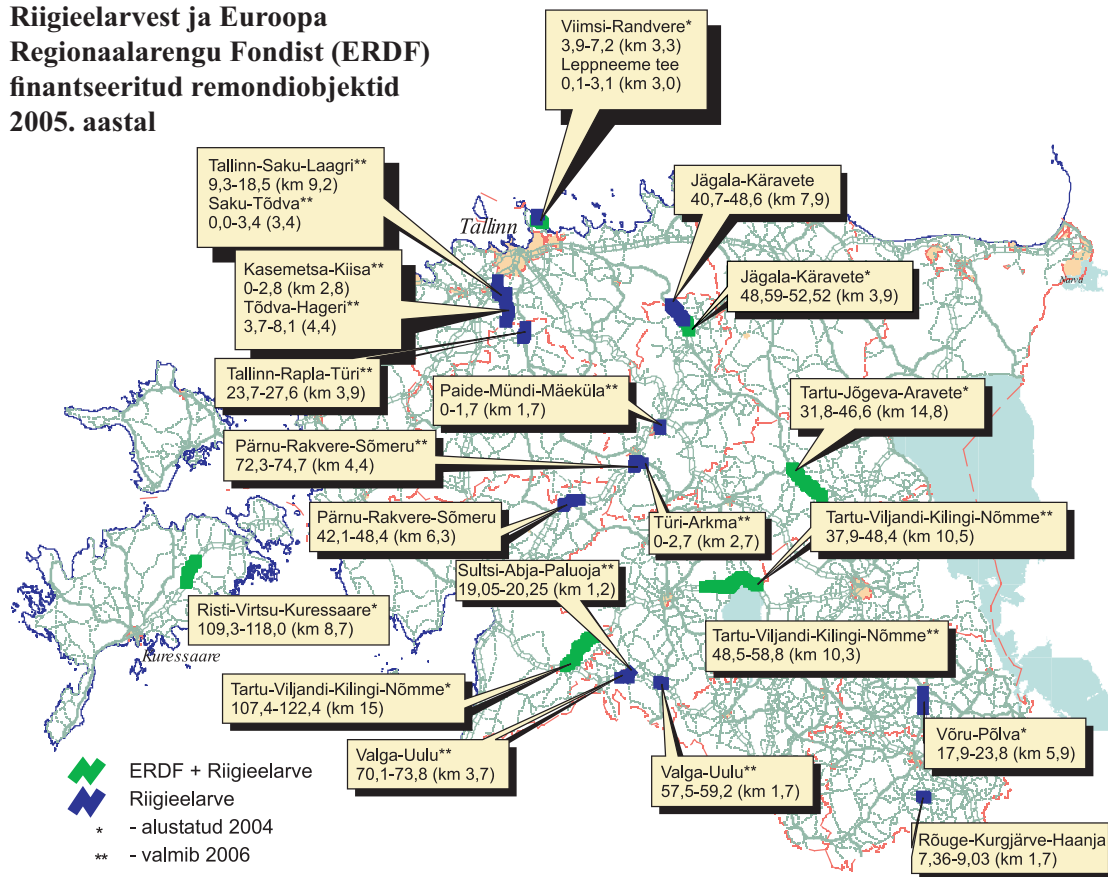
Riigieelarvest ja Euroopa Regionaalarengu Fondist (ERDF) finantseeritud remondiobjektid 2005. aastal

Viimsi-Randvere*
3,9-7,2 (km 3,3)
Leppneeme tee
0,1-3,1 (km 3,0)

Tallinn-Saku-Laagri**
9,3-18,5 (km 9,2)
Saku-Tõdva**
0,0-3,4 (3,4)

Tallinn

Jägala-Käravete
40,7-48,6 (km 7,9)

Kasemetsa-Kiisa**
0-2,8 (km 2,8)
Tõdva-Hageri**
3,7-8,1 (4,4)

Jägala-Käravete*
48,59-52,52 (km 3,9)

Narva

Tallinn-Rapla-Türi**
23,7-27,6 (km 3,9)

Paide-Mündi-Mäeküla**
0-1,7 (km 1,7)

Tartu-Jõgeva-Aravete*
31,8-46,6 (km 14,8)

Pärnu-Rakvere-Sõmeru**
72,3-74,7 (km 4,4)

Pärnu-Rakvere-Sõmeru
42,1-48,4 (km 6,3)

Türi-Arkma**
0-2,7 (km 2,7)

Tartu-Viljandi-Kilingi-Nõmme**
37,9-48,4 (km 10,5)

Sultsi-Abja-Paluoja**
19,05-20,25 (km 1,2)

Risti-Virtsu-Kuressaare*
109,3-118,0 (km 8,7)

Kuressaare

Tartu-Viljandi-Kilingi-Nõmme**
48,5-58,8 (km 10,3)

Tartu-Viljandi-Kilingi-Nõmme*
107,4-122,4 (km 15)

Võru-Põlva*
17,9-23,8 (km 5,9)

Valga-Uulu**
70,1-73,8 (km 3,7)

Valga-Uulu**
57,5-59,2 (km 1,7)

ERDF + Riigieelarve
Riigieelarve
* - alustatud 2004
** - valmib 2006

Rõuge-Kurgjärve-Haanja
7,36-9,03 (km 1,7)